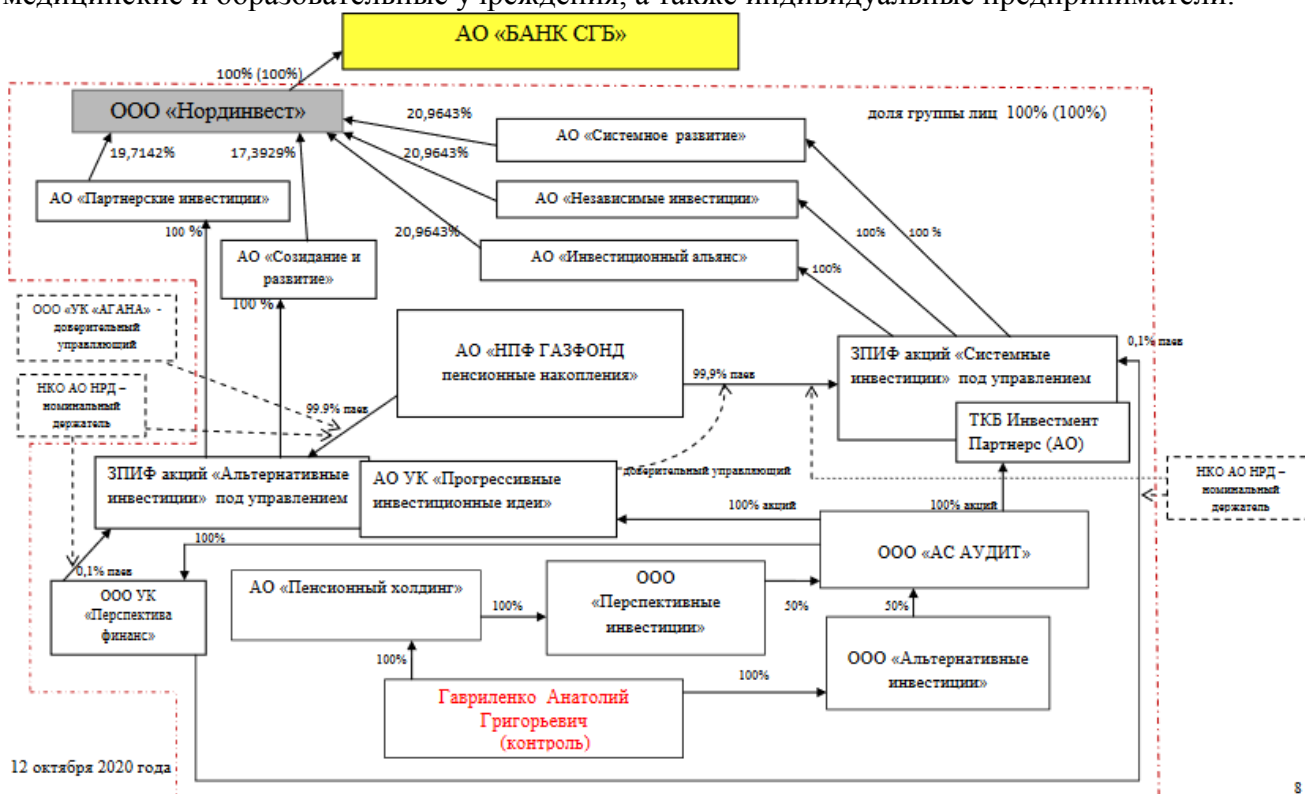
медицинские и образовательные учреждения, а также индивидуальные предприниматели.

АО «БАНК СГБ»

100% (100%)

ООО «Нординвест»

доля группы лиц 100% (100%)

20,9643%

АО «Системное развитие»

20,9643%

АО «Независимые инвестиции»

19,7142%

17,3929%

АО «Партнерские инвестиции»

20,9643%

АО «Инвестиционный альянс»

100 %

АО «Созидание и развитие»

100%

100 %

100%

ООО «УК «АГАНА» - доверительный управляющий

100 %

АО «НПФ ГАЗФОНД пенсионные накопления»

99,9% паев

ЗПИФ акций «Системные инвестиции» под управлением

0,1% паев

НКО АО НРД – номинальный держатель

99,9% паев

ТКБ Инвестмент Партнерс (АО)

ЗПИФ акций «Альтернативные инвестиции» под управлением

АО УК «Прогрессивные инвестиционные идеи»

доверительный управляющий

НКО АО НРД – номинальный держатель

100% акций

100% акций

100%

0,1% паев

ООО «АС АУДИТ»

ООО УК «Перспектива финанс»

АО «Пенсионный холдинг»

100%

ООО «Перспективные инвестиции»

50%

50%

ООО «Альтернативные инвестиции»

100%

100%

Гавриленко Анатолий Григорьевич (контроль)

12 октября 2020 года

8